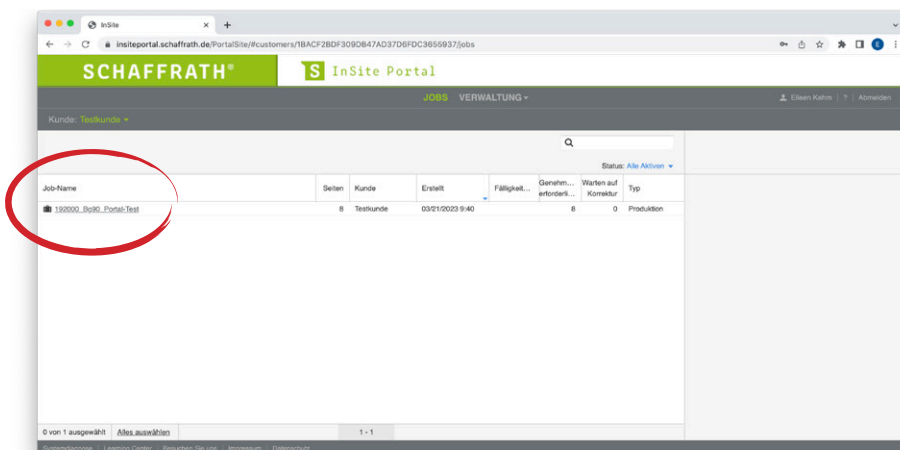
InSite

insiteportal.schaffrath.de/PortalSite/#customers/1BACF2BDF309DB47AD37D6FDC3655937/jobs

SCHAFFRATH®

S InSite Portal

JOBS VERWALTUNG

Eileen Kahm | ? | Abmelden

Kunde: Testkunde

Status: Alle Aktiven

| Job-Name | Seiten | Kunde | Erstellt | Fälligkeit... | Genehm... erforderli... | Warten auf Korrektur | Typ |
|---|---|---|---|---|---|---|---|
| 192000_Bg90_Portal-Test | 8 | Testkunde | 03/21/2023 9:40 | | 8 | 0 | Produktion |

0 von 1 ausgewählt Alles auswählen 1 - 1

Systemdiagnose | Learning Center | Besuchen Sie uns | Impressum | Datenschutz